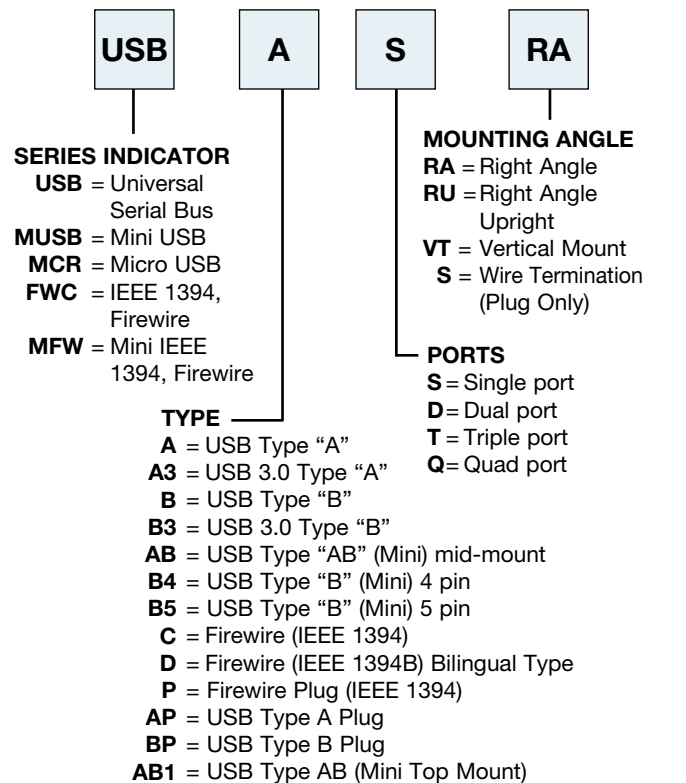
USB

A

S

RA

SERIES INDICATOR
USB = Universal Serial Bus
MUSB = Mini USB
MCR = Micro USB
FWC = IEEE 1394, Firewire
MFW = Mini IEEE 1394, Firewire

MOUNTING ANGLE
RA = Right Angle
RU = Right Angle Upright
VT = Vertical Mount
S = Wire Termination (Plug Only)

PORTS
S = Single port
D = Dual port
T = Triple port
Q = Quad port

TYPE
A = USB Type "A"
A3 = USB 3.0 Type "A"
B = USB Type "B"
B3 = USB 3.0 Type "B"
AB = USB Type "AB" (Mini) mid-mount
B4 = USB Type "B" (Mini) 4 pin
B5 = USB Type "B" (Mini) 5 pin
C = Firewire (IEEE 1394)
D = Firewire (IEEE 1394B) Bilingual Type
P = Firewire Plug (IEEE 1394)
AP = USB Type A Plug
BP = USB Type B Plug
AB1 = USB Type AB (Mini Top Mount)